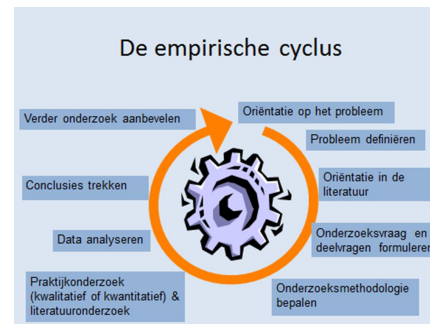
De empirische cyclus

Oriëntatie op het probleem

Probleem definiëren

Oriëntatie in de literatuur

Onderzoeksvraag en deelvragen formuleren

Onderzoeksmethodologie bepalen

Praktijkonderzoek (kwalitatief of kwantitatief) & literatuuronderzoek

Data analyseren

Conclusies trekken

Verder onderzoek aanbevelen